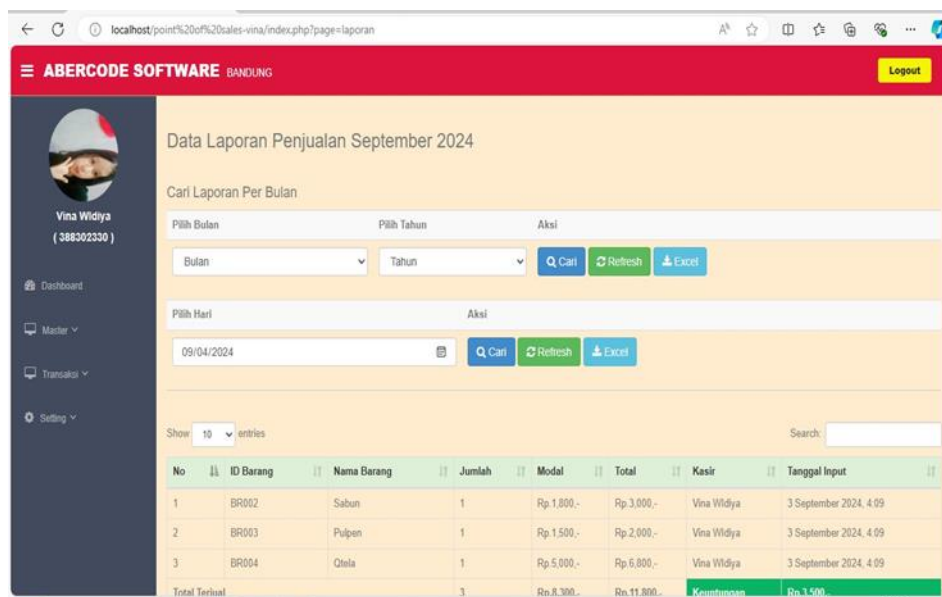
localhost/point%20of%20sales-vina/index.php?page=laporan

≡ ABERCODE SOFTWARE BANDUNG

Logout

Vina Widiya
( 388302330 )

Dashboard

Master

Transaksi

Setting

Data Laporan Penjualan September 2024

Cari Laporan Per Bulan

| Pilih Bulan | Pilih Tahun | Aksi |
|---|---|---|
| Bulan | Tahun | Cari Refresh Excel |

| Pilih Hari | Aksi |
|---|---|
| 09/04/2024 | Cari Refresh Excel |

Show 10 entries

Search:

| No | ID Barang | Nama Barang | Jumlah | Modal | Total | Kasir | Tanggal Input |
|---|---|---|---|---|---|---|---|
| 1 | BR002 | Sabun | 1 | Rp.1,800,- | Rp.3,000,- | Vina Widiya | 3 September 2024, 4:09 |
| 2 | BR003 | Pulpen | 1 | Rp.1,500,- | Rp.2,000,- | Vina Widiya | 3 September 2024, 4:09 |
| 3 | BR004 | Qtela | 1 | Rp.5,000,- | Rp.6,800,- | Vina Widiya | 3 September 2024, 4:09 |
| Total Terjual | | | 3 | Rp.8,300,- | Rp.11,800,- | Keuntungan | Rp.3,500,- |